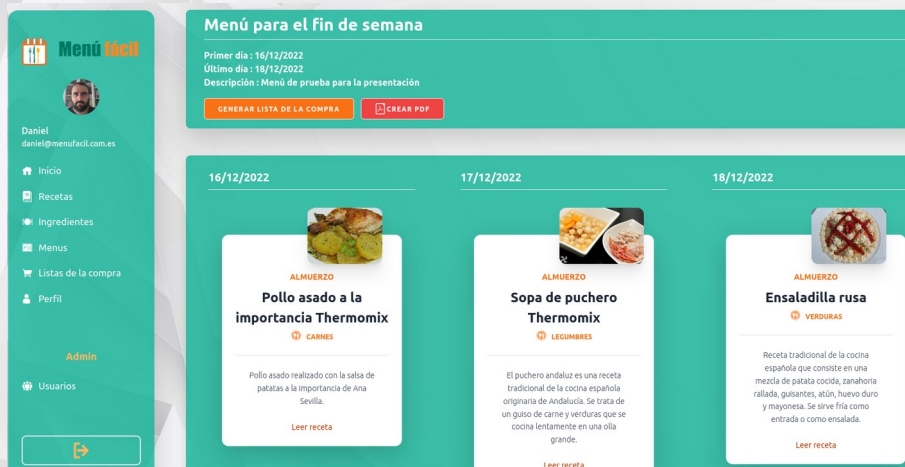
Menú fácil

Daniel
daniel@menufacil.com.es

Inicio
Recetas
Ingredientes
Menus
Listas de la compra
Perfil

Admin

Usuarios

Menú para el fin de semana

Primer día : 16/12/2022
Último día : 18/12/2022
Descripción : Menú de prueba para la presentación

GENERAR LISTA DE LA COMPRA
CREAR PDF

16/12/2022

ALMUERZO

Pollo asado a la importancia Thermomix

CARNES

Pollo asado realizado con la salsa de patatas a la importancia de Ana Sevilla.

Leer receta

17/12/2022

ALMUERZO

Sopa de puchero Thermomix

LEGUMBRES

El puchero andaluz es una receta tradicional de la cocina española originaria de Andalucía. Se trata de un guiso de carne y verduras que se cocina lentamente en una olla grande.

Leer receta

18/12/2022

ALMUERZO

Ensaladilla rusa

VERDURAS

Receta tradicional de la cocina española que consiste en una mezcla de patata cocida, zanahoria rallada, guisantes, atún, huevo duro y mayonesa. Se sirve fría como entrada o como ensalada.

Leer receta